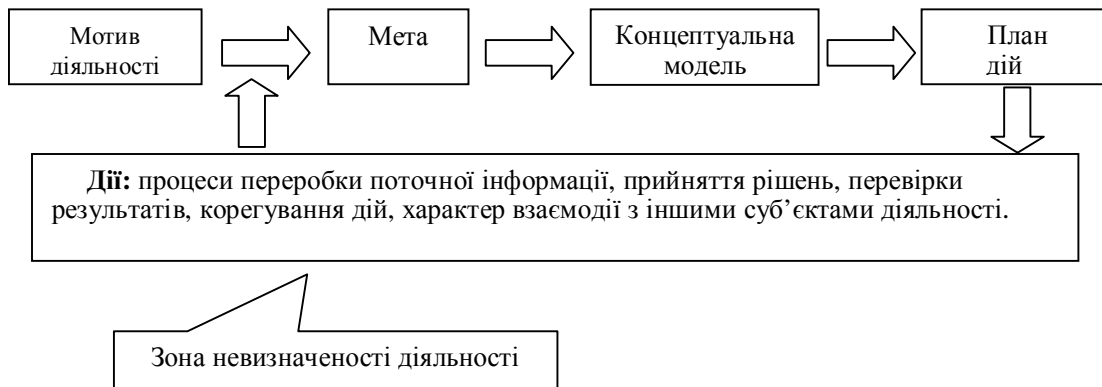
Мотив діяльності

Мета

Концептуальна модель

План дій

**Дії:** процеси переробки поточної інформації, прийняття рішень, перевірки результатів, корегування дій, характер взаємодії з іншими суб’єктами діяльності.

Зона невизначеності діяльності